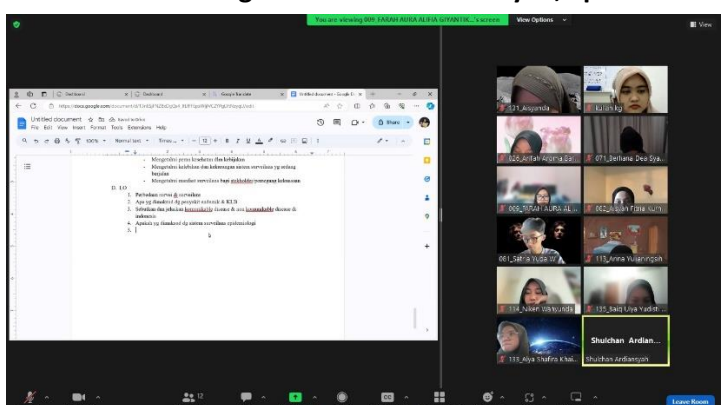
You are viewing 009_FARAH AURA ALIFIA GIYANTIK...'s screen

View Options

View

Untitled document

File Edit View Insert Format Tools Extensions Help

Share

Mengetahui peran koefisien dan kebijakan

Mengetahui kelebihan dan kekurangan sistem surveilans yg sedang berjalan

Mengetahui manfaat surveilans bagi stakeholder/pemegang kebawaan

B. LO

1. Perbedaan survei & surveilans

2. Apa yg dimaksud dg penyakit endemik & KLB

3. Sebutkan dan jelaskan kemampuan (sistem) & atau kompatibel (sistem) di indonesia

4. Apa yg dimaksud dg sistem surveilans epidemiologi

5.

121_Aisyanda

Iulian kg

026_Arifah Aroma Sa...

071_Berliana Dea Sya...

009_FARAH AURA AL...

062_Ikhsan Fitria Aum...

061_Satria Yuda W...

113_Anna Yulianingsih

114_Niken Wahyunda...

135_Baiq Ulya Yadish...

Shulchan Ardian...

133_Alya Shafira Khai...

Shulchan Ardiansyah

12

Leave Room